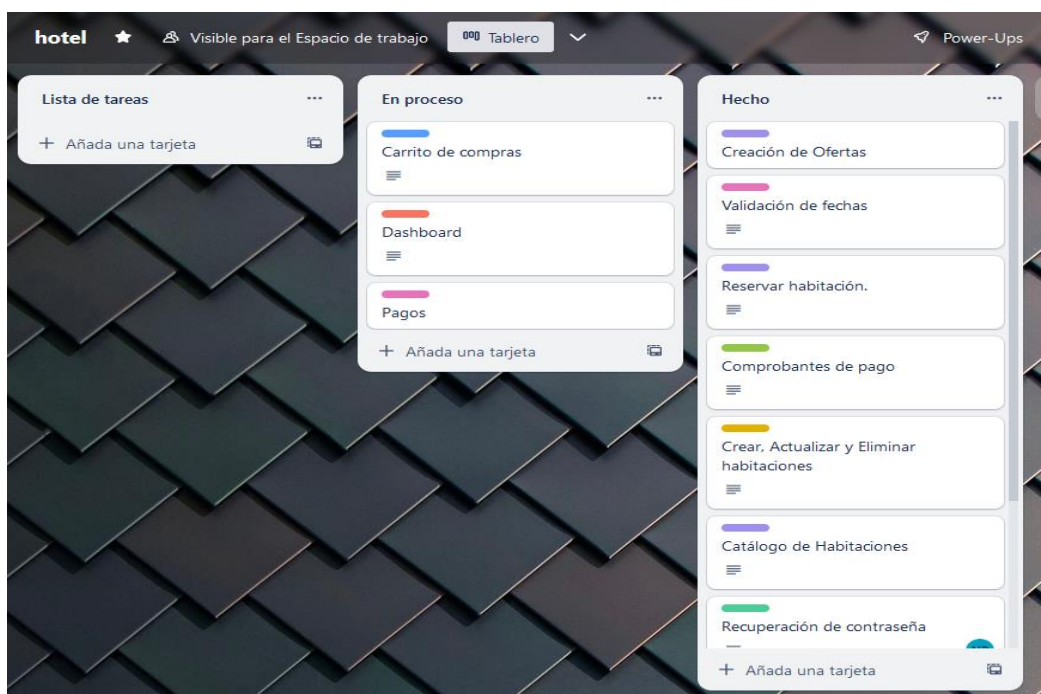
hotel
Visible para el Espacio de trabajo
Tablero
Power-Ups

Lista de tareas
...
+ Añada una tarjeta

En proceso
...
Carrito de compras
Dashboard
Pagos
+ Añada una tarjeta

Hecho
...
Creación de Ofertas
Validación de fechas
Reservar habitación.
Comprobantes de pago
Crear, Actualizar y Eliminar habitaciones
Catálogo de Habitaciones
Recuperación de contraseña
+ Añada una tarjeta